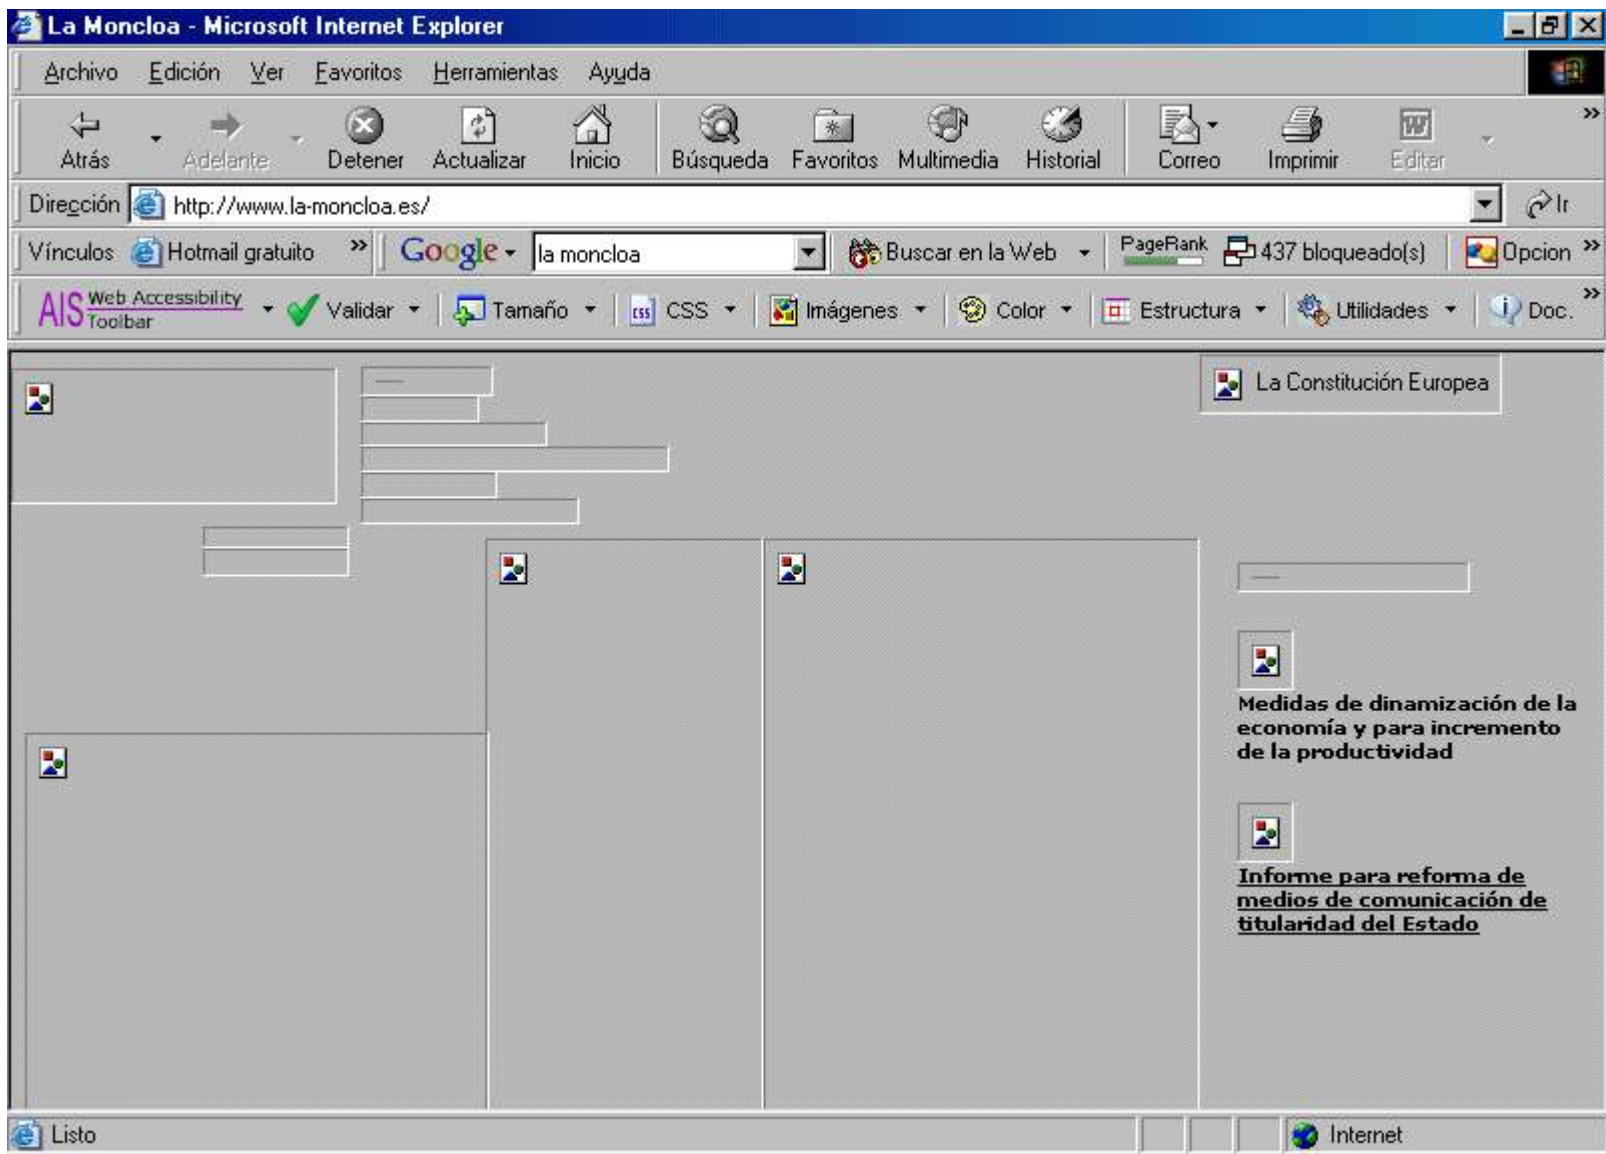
La Moncloa - Microsoft Internet Explorer

Archivo Edición Ver Favoritos Herramientas Ayuda

Atrás Adelante Detener Actualizar Inicio Búsqueda Favoritos Multimedia Historial Correo Imprimir Editar

Dirección http://www.la-moncloa.es/ Ir

Vínculos Hotmail gratuito Google la moncloa Buscar en la Web PageRank 437 bloqueado(s) Opcion

AIS Web Accessibility Toolbar Validar Tamaño CSS Imágenes Color Estructura Utilidades Doc.

La Constitución Europea

Medidas de dinamización de la economía y para incremento de la productividad

Informe para reforma de medios de comunicación de titularidad del Estado

Listo Internet